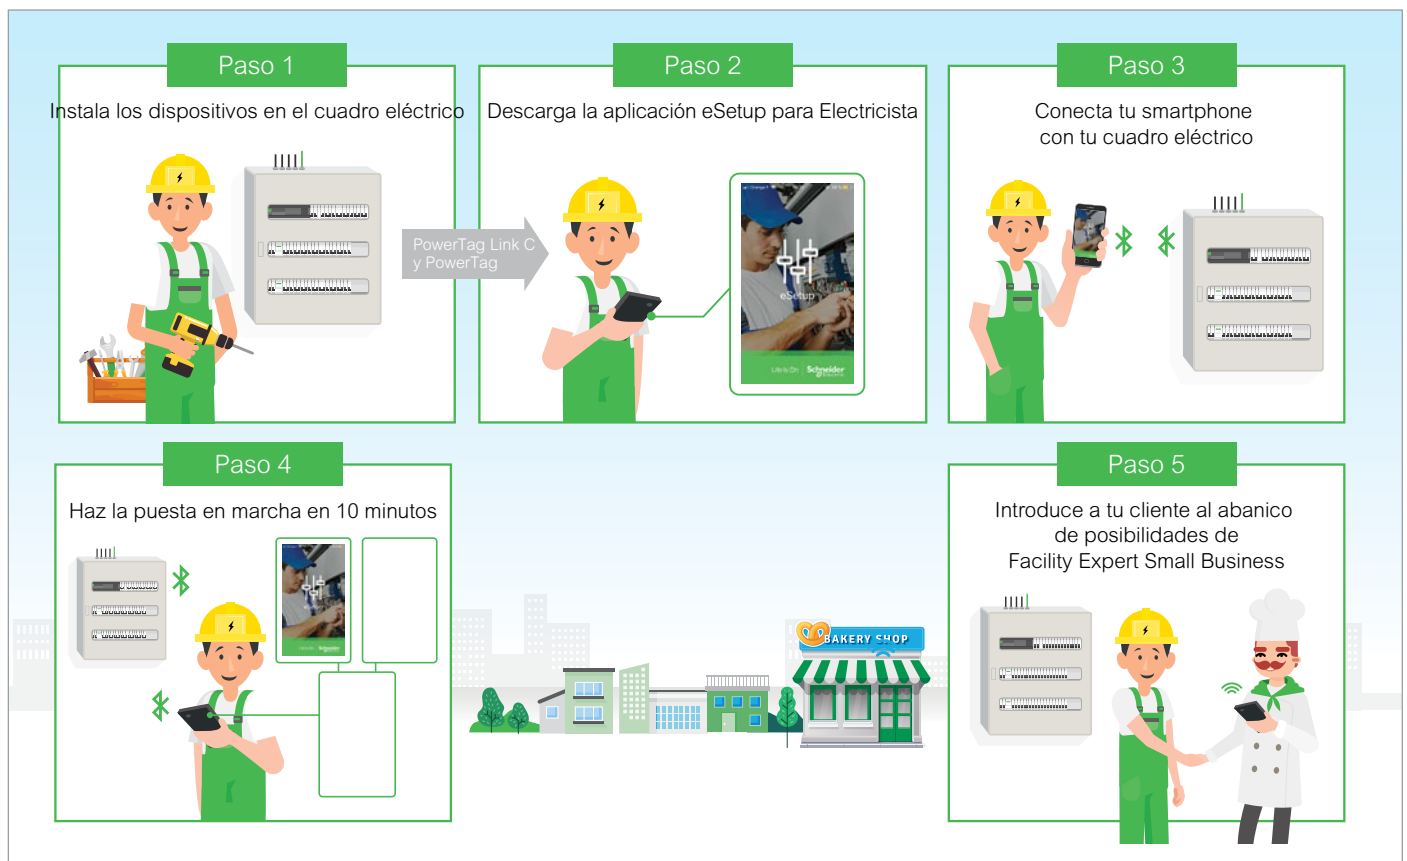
Paso 1

Instala los dispositivos en el cuadro eléctrico

PowerTag Link C
y PowerTag

Paso 2

Descarga la aplicación eSetup para Electricista

eSetup

Life Is On | Schneider Electric

Paso 3

Conecta tu smartphone con tu cuadro eléctrico

Paso 4

Haz la puesta en marcha en 10 minutos

BAKERY SHOP

Paso 5

Introduce a tu cliente al abanico de posibilidades de Facility Expert Small Business